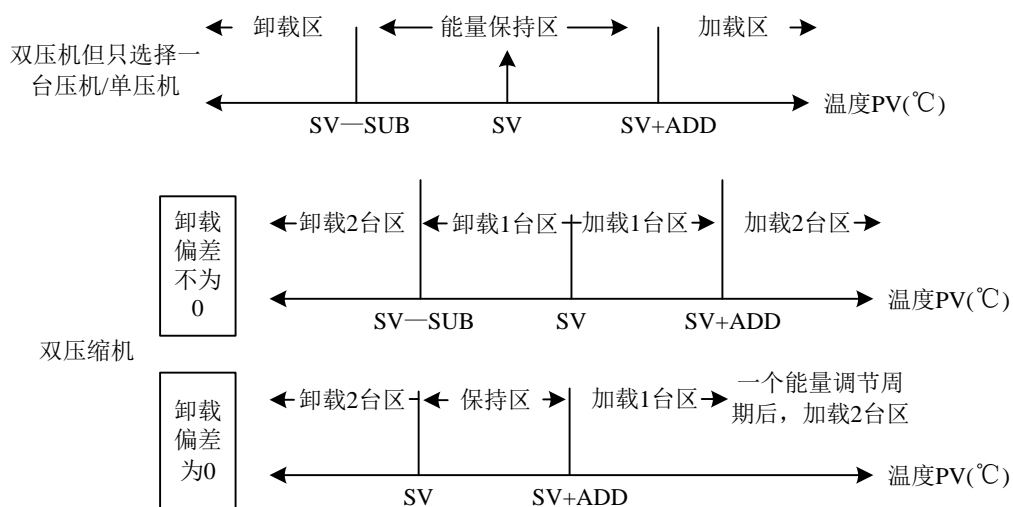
← 卸载区 ← 能量保持区 → 加载区 →

双压机但只选择一台压机/单压机

SV—SUB SV SV+ADD 温度PV(℃)

卸载偏差不为0

← 卸载2台区 ← 卸载1台区 加载1台区 → 加载2台区 →

SV—SUB SV SV+ADD 温度PV(℃)

双压缩机

卸载偏差为0

← 卸载2台区 ← 保持区 → 加载1台区 → 一个能量调节周期后，加载2台区

SV SV+ADD 温度PV(℃)